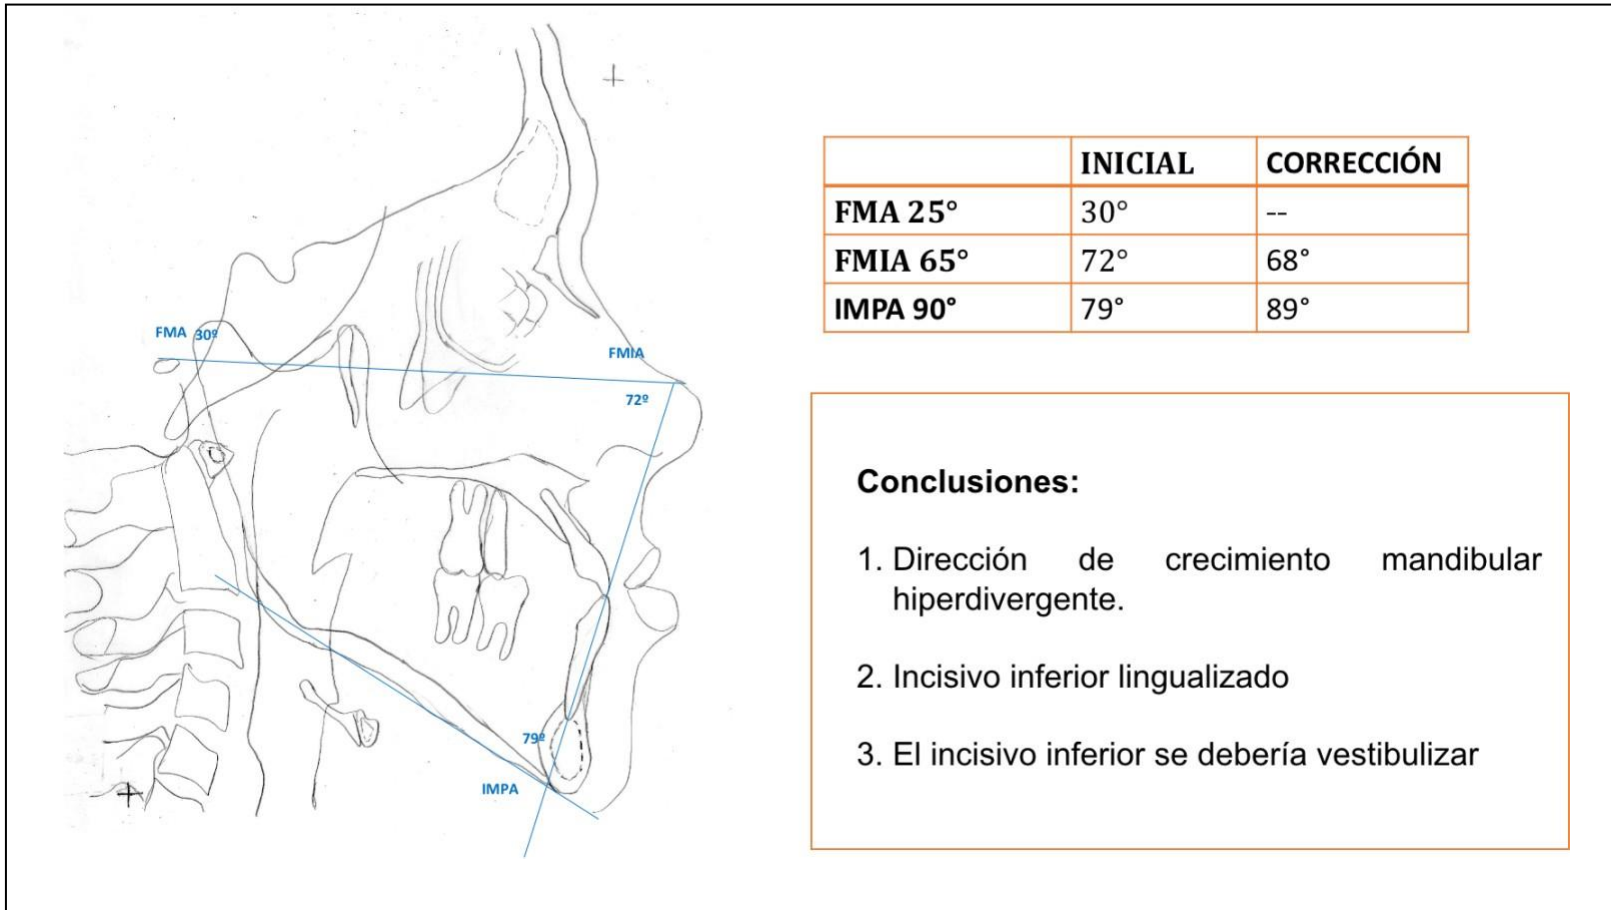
FMA 30º

FMIA

72º

79º

IMPA

| | INICIAL | CORRECCIÓN |
|---|---|---|
| FMA 25° | 30° | -- |
| FMIA 65° | 72° | 68° |
| IMPA 90° | 79° | 89° |

Conclusiones:

1. Dirección de crecimiento mandibular hiperdivergente.

2. Incisivo inferior lingualizado

3. El incisivo inferior se debería vestibulizar